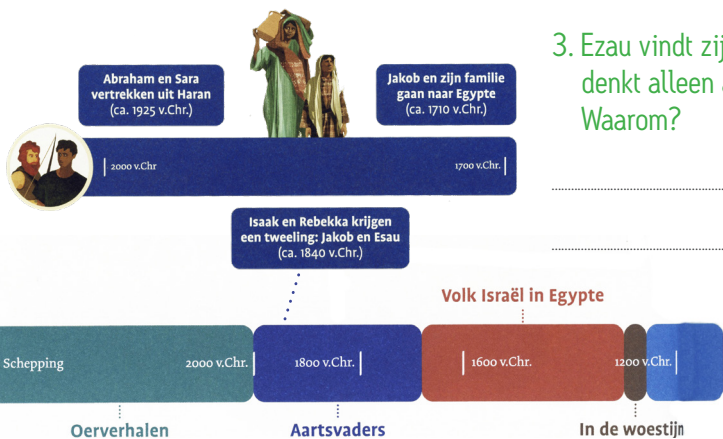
Abraham en Sara vertrekken uit Haran (ca. 1925 v.Chr.)

Jakob en zijn familie gaan naar Egypte (ca. 1710 v.Chr.)

2000 v.Chr

1700 v.Chr.

Isaak en Rebekka krijgen een tweeling: Jakob en Esau (ca. 1840 v.Chr.)

3. Ezau vindt zij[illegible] denkt alleen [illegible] Waarom?

Volk Israël in Egypte

Schepping

2000 v.Chr.

1800 v.Chr.

1600 v.Chr.

1200 v.Chr.

Oerverhalen

Aartsvaders

In de woestijn